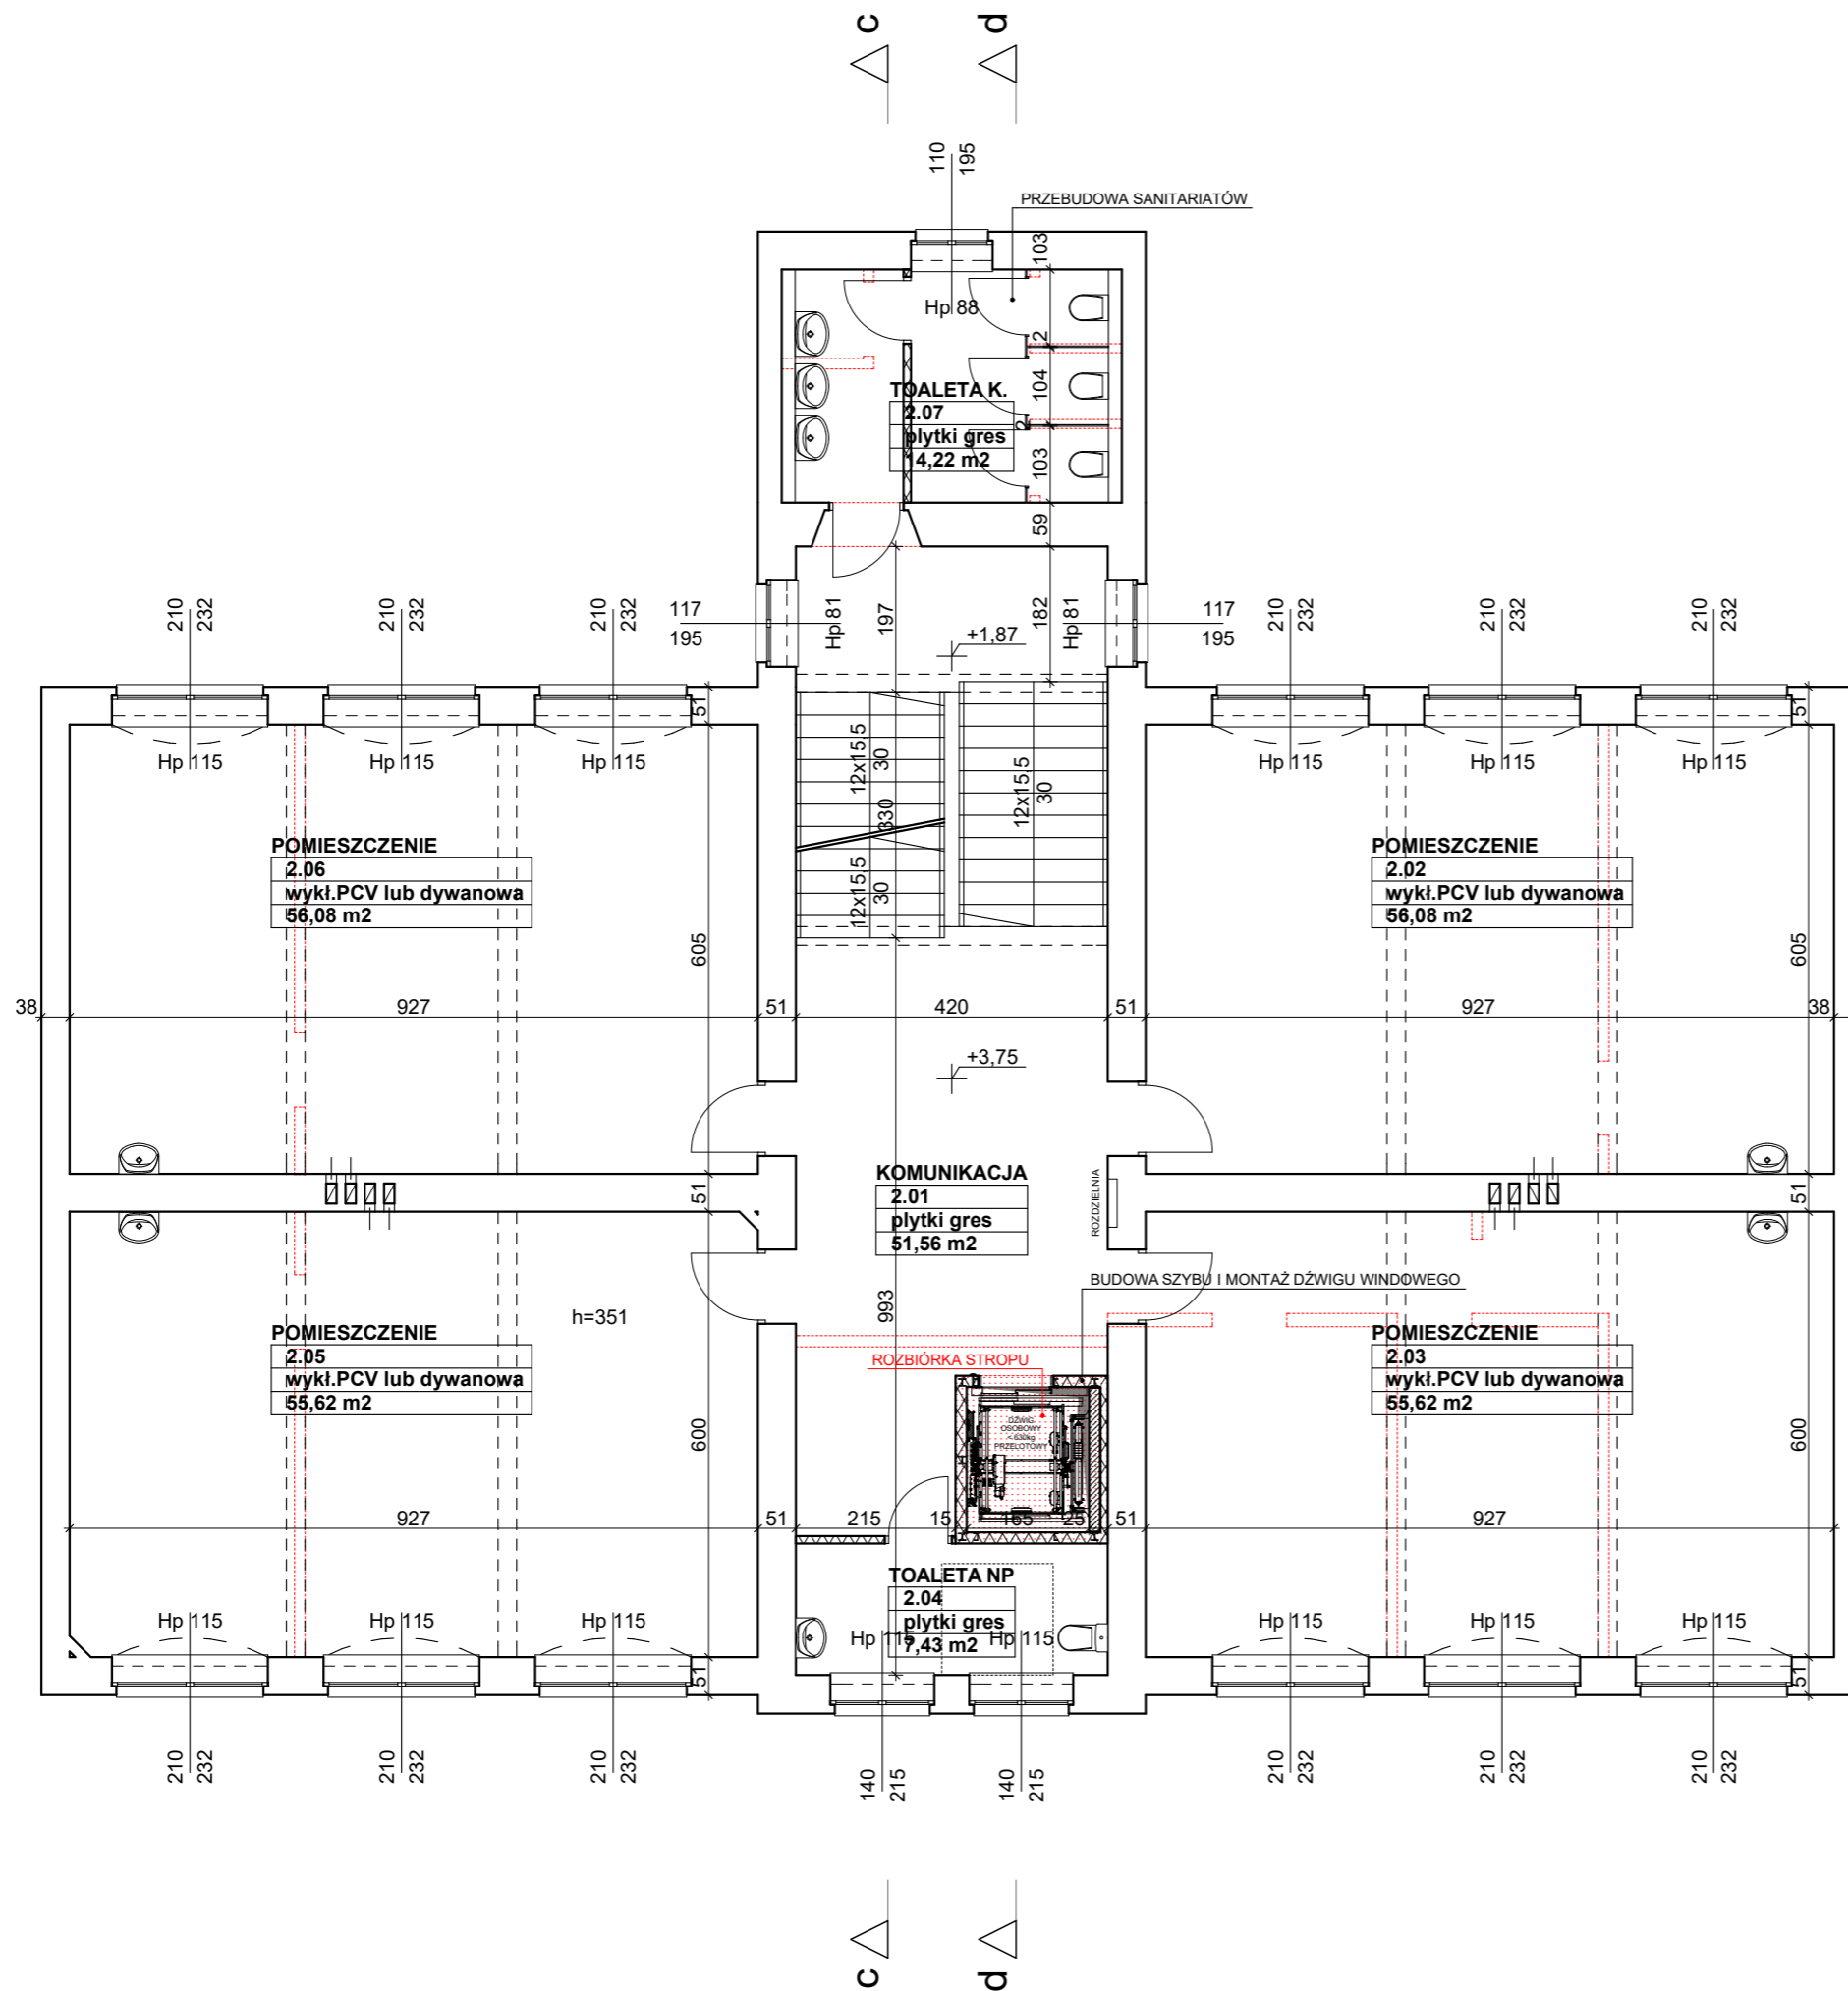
c
d
110
195
PRZEBUDOWA SANITARIATÓW
103
Hp 88
12
104
TOALETA K.
2.07
płytki gres
14,22 m2
2
103
59
210
232
210
232
210
232
117
195
Hp 81
197
182
Hp 81
117
195
210
232
210
232
210
232
+1,87
51
Hp 115
Hp 115
Hp 115
12x15,5
30
330
12x15,5
30
12x15,5
30
Hp 115
Hp 115
Hp 115
51
POMIESZCZENIE
2.06
wykł.PCV lub dywanowa
56,08 m2
POMIESZCZENIE
2.02
wykł.PCV lub dywanowa
56,08 m2
605
605
38
927
51
420
51
927
38
+3,75
KOMUNIKACJA
2.01
płytki gres
51,56 m2
ROZDZIELNIA
51
51
BUDOWA SZYBU I MONTAŻ DŹWIGU WINDOWEGO
h=351
993
POMIESZCZENIE
2.05
wykł.PCV lub dywanowa
55,62 m2
ROZBIÓRKA STROPU
POMIESZCZENIE
2.03
wykł.PCV lub dywanowa
55,62 m2
DŹWIG OSOBOWY <630kg PRZELOTOWY
600
600
927
51
215
15
165
25
51
927
TOALETA NP
2.04
płytki gres
7,43 m2
Hp 115
Hp 115
Hp 115
Hp 115
Hp 115
Hp 115
Hp 115
Hp 115
51
51
210
232
210
232
210
232
140
215
140
215
210
232
210
232
210
232
c
d